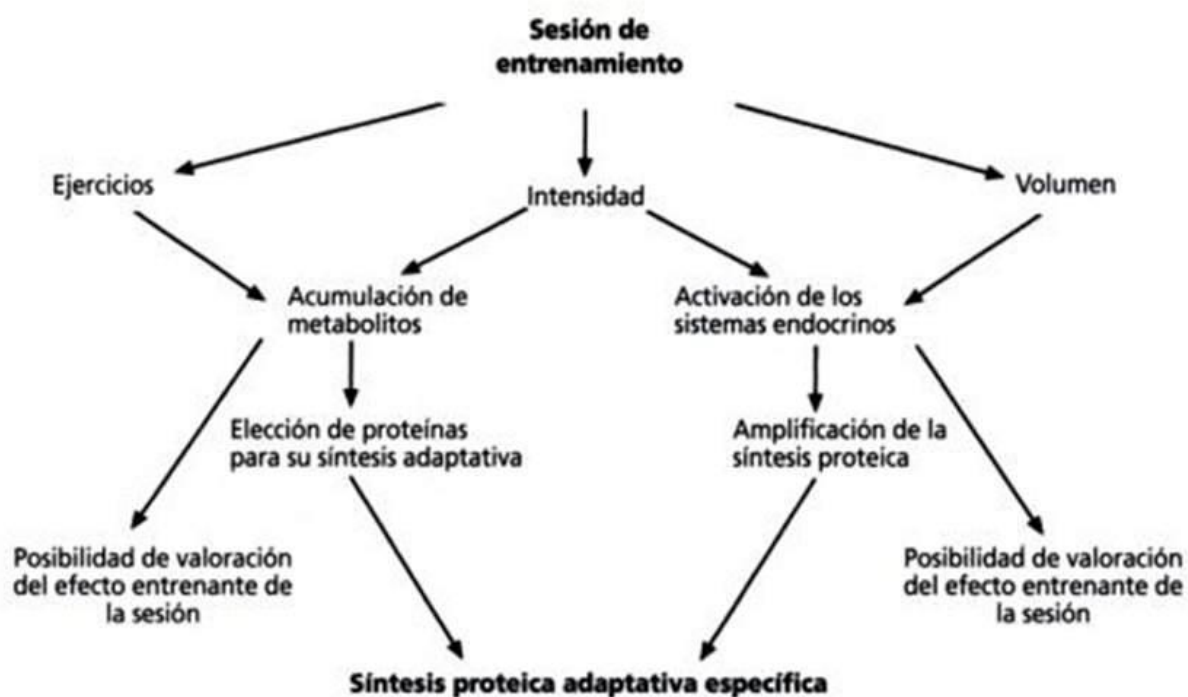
Sesión de entrenamiento

Ejercicios

Intensidad

Volumen

Acumulación de metabolitos

Activación de los sistemas endocrinos

Elección de proteínas para su síntesis adaptativa

Amplificación de la síntesis proteica

Posibilidad de valoración del efecto entrenante de la sesión

Posibilidad de valoración del efecto entrenante de la sesión

Síntesis proteica adaptativa específica